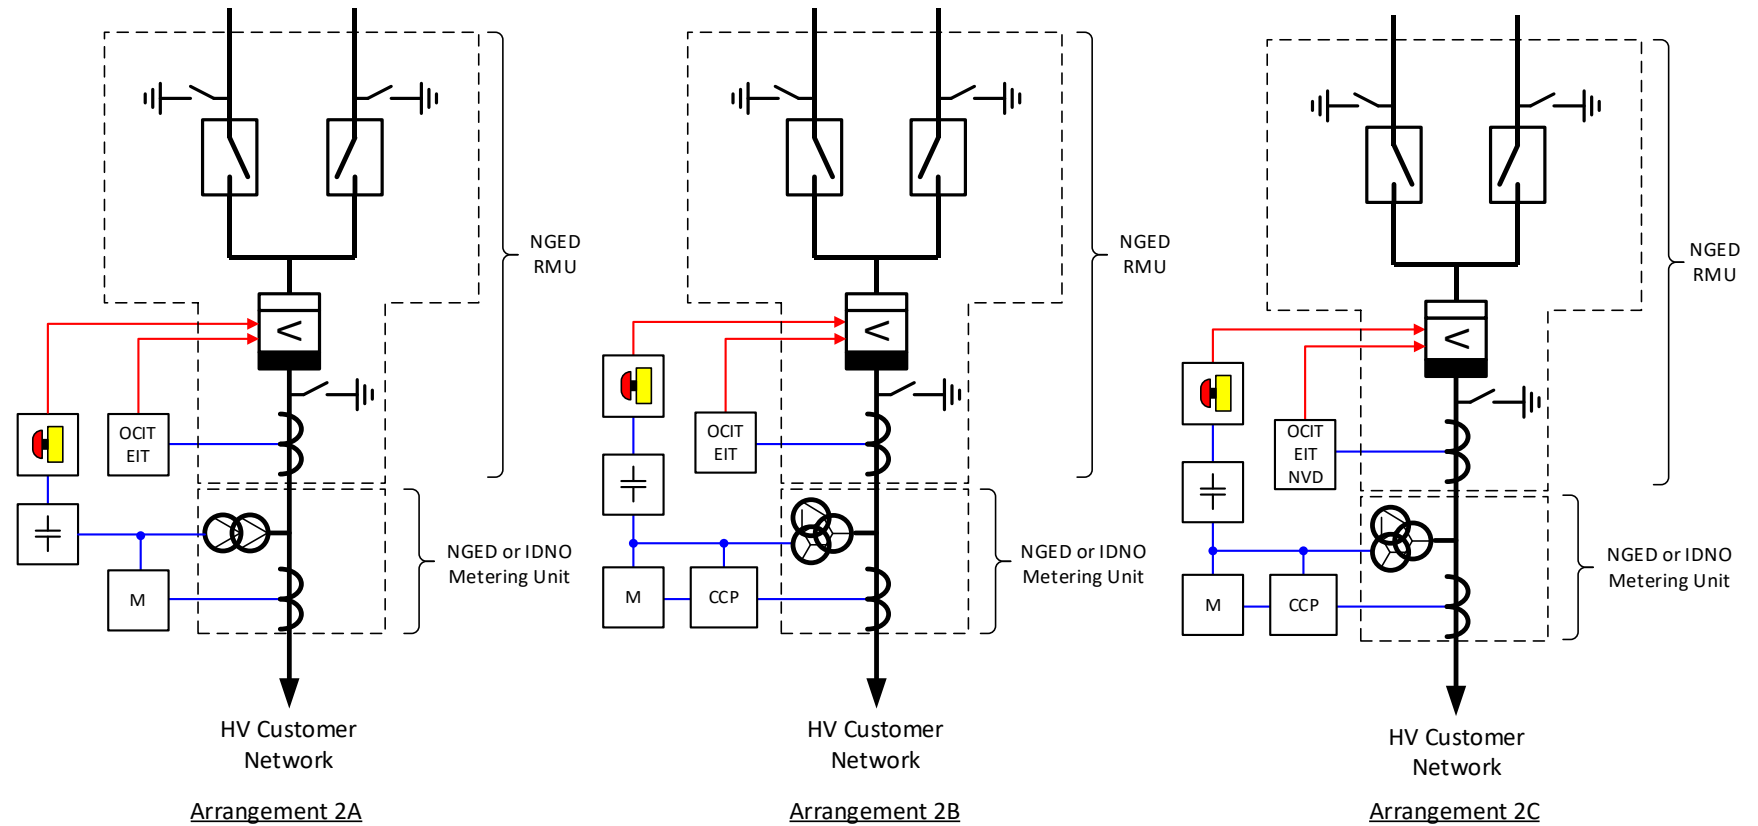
NGED RMU

OCIT EIT

M

NGED or IDNO Metering Unit

HV Customer Network

Arrangement 2A

NGED RMU

OCIT EIT

M

CCP

NGED or IDNO Metering Unit

HV Customer Network

Arrangement 2B

NGED RMU

OCIT EIT NVD

M

CCP

NGED or IDNO Metering Unit

HV Customer Network

Arrangement 2C